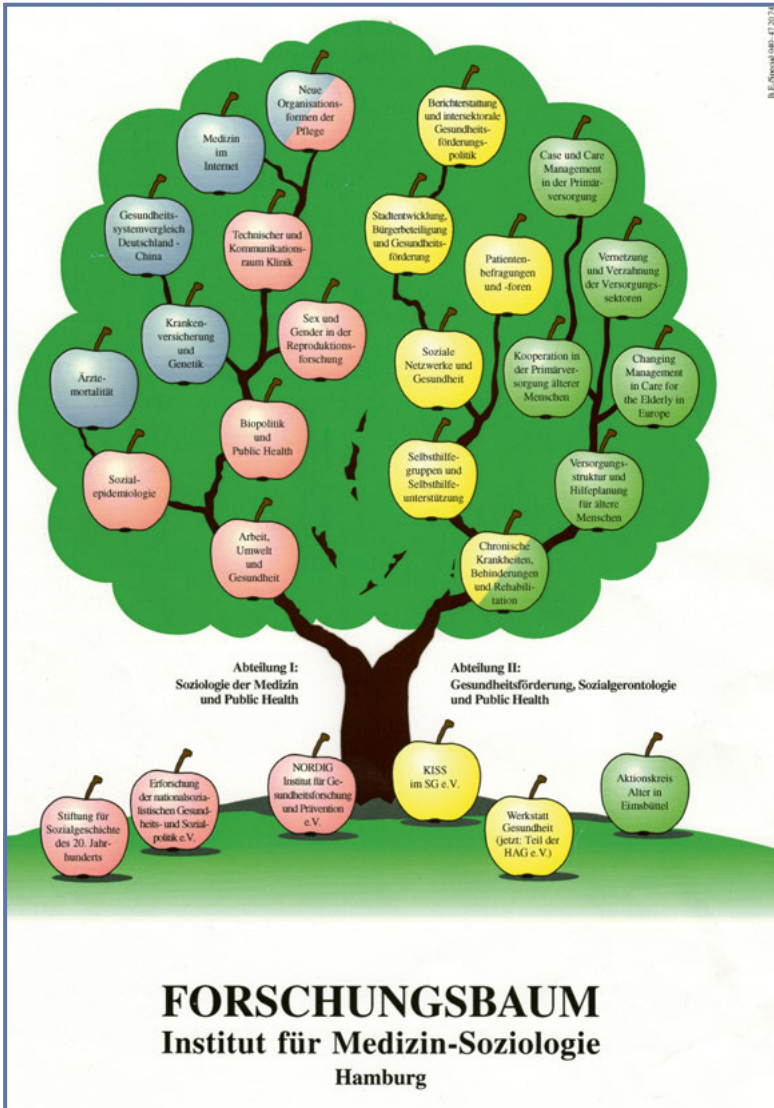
B.E.-Spezial 040 - 47 20 74

Neue Organisationsformen der Pflege

Medizin im Internet

Gesundheitssystemvergleich Deutschland - China

Technischer und Kommunikationsraum Klinik

Krankenversicherung und Genetik

Sex und Gender in der Reproduktionsforschung

Ärztemortalität

Biopolitik und Public Health

Sozialepidemiologie

Arbeit, Umwelt und Gesundheit

Berichterstattung und intersektorale Gesundheitsförderungspolitik

Case und Care Management in der Primärversorgung

Stadtentwicklung, Bürgerbeteiligung und Gesundheitsförderung

Patientenbefragungen und -foren

Vernetzung und Verzahnung der Versorgungssektoren

Soziale Netzwerke und Gesundheit

Kooperation in der Primärversorgung älterer Menschen

Changing Management in Care for the Elderly in Europe

Selbsthilfegruppen und Selbsthilfeunterstützung

Versorgungsstruktur und Hilfeplanung für ältere Menschen

Chronische Krankheiten, Behinderungen und Rehabilitation

Abteilung I:
Soziologie der Medizin und Public Health

Abteilung II:
Gesundheitsförderung, Sozialgerontologie und Public Health

Stiftung für Sozialgeschichte des 20. Jahrhunderts

Erforschung der nationalsozialistischen Gesundheits- und Sozialpolitik e.V.

NORDIG Institut für Gesundheitsforschung und Prävention e.V.

KISS im SG e.V.

Werkstatt Gesundheit (jetzt: Teil der HAG e.V.)

Aktionskreis Alter in Eimsbüttel

FORSCHUNGSBAUM
Institut für Medizin-Soziologie
Hamburg